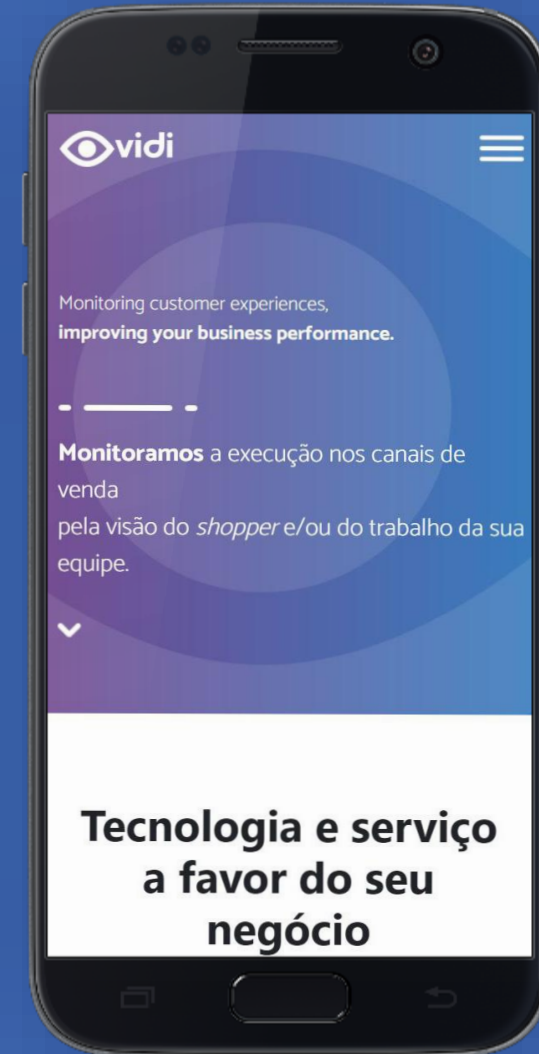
vidi

Monitoring customer experiences,
**improving your business performance.**

**Monitoramos** a execução nos canais de venda
pela visão do *shopper* e/ou do trabalho da sua equipe.

Tecnologia e serviço a favor do seu negócio